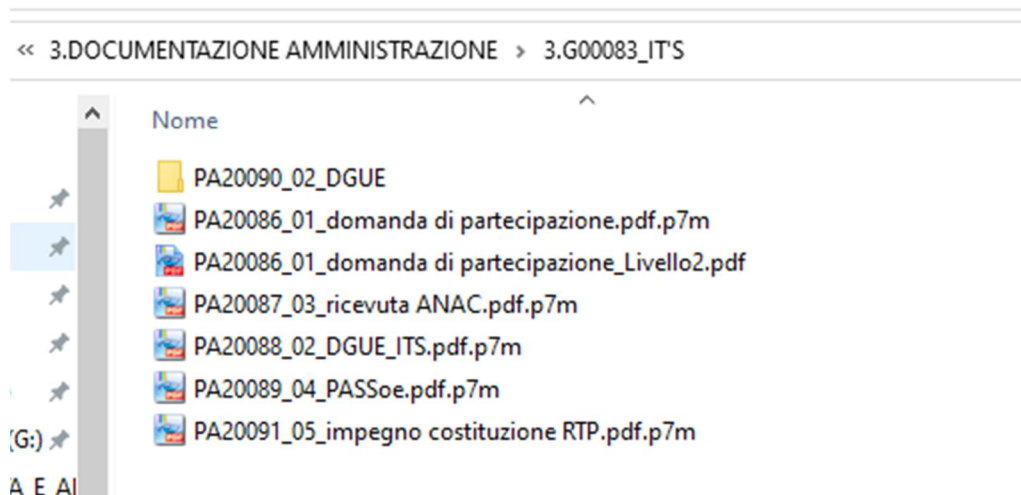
« 3.DOCUMENTAZIONE AMMINISTRAZIONE › 3.G00083_IT'S

Nome

PA20090_02_DGUE
PA20086_01_domanda di partecipazione.pdf.p7m
PA20086_01_domanda di partecipazione_Livello2.pdf
PA20087_03_ricevuta ANAC.pdf.p7m
PA20088_02_DGUE_ITS.pdf.p7m
PA20089_04_PASSoe.pdf.p7m
PA20091_05_impegno costituzione RTP.pdf.p7m

(G:)
A E A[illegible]